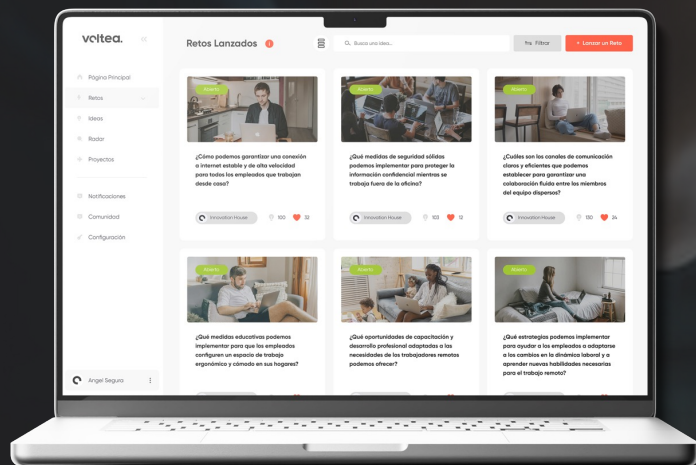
voltea.

Página Principal
Retos
Ideas
Radar
Proyectos

Notificaciones
Comunidad
Configuración

Angel Segura

Retos Lanzados

Busca una idea...

Filtrar

+ Lanzar un Reto

Abierto

¿Cómo podemos garantizar una conexión a internet estable y de alta velocidad para todos los empleados que trabajan desde casa?

Innovation House 100 32

Abierto

¿Qué medidas de seguridad sólidas podemos implementar para proteger la información confidencial mientras se trabaja fuera de la oficina?

Innovation House 103 12

Abierto

¿Cuáles son los canales de comunicación claros y eficientes que podemos establecer para garantizar una colaboración fluida entre los miembros del equipo dispersos?

Innovation House 130 24

Abierto

¿Qué medidas educativas podemos implementar para que los empleados configuren un espacio de trabajo ergonómico y cómodo en sus hogares?

Abierto

¿Qué oportunidades de capacitación y desarrollo profesional adaptadas a las necesidades de los trabajadores remotos podemos ofrecer?

Abierto

¿Qué estrategias podemos implementar para ayudar a los empleados a adaptarse a los cambios en la dinámica laboral y a aprender nuevas habilidades necesarias para el trabajo remoto?